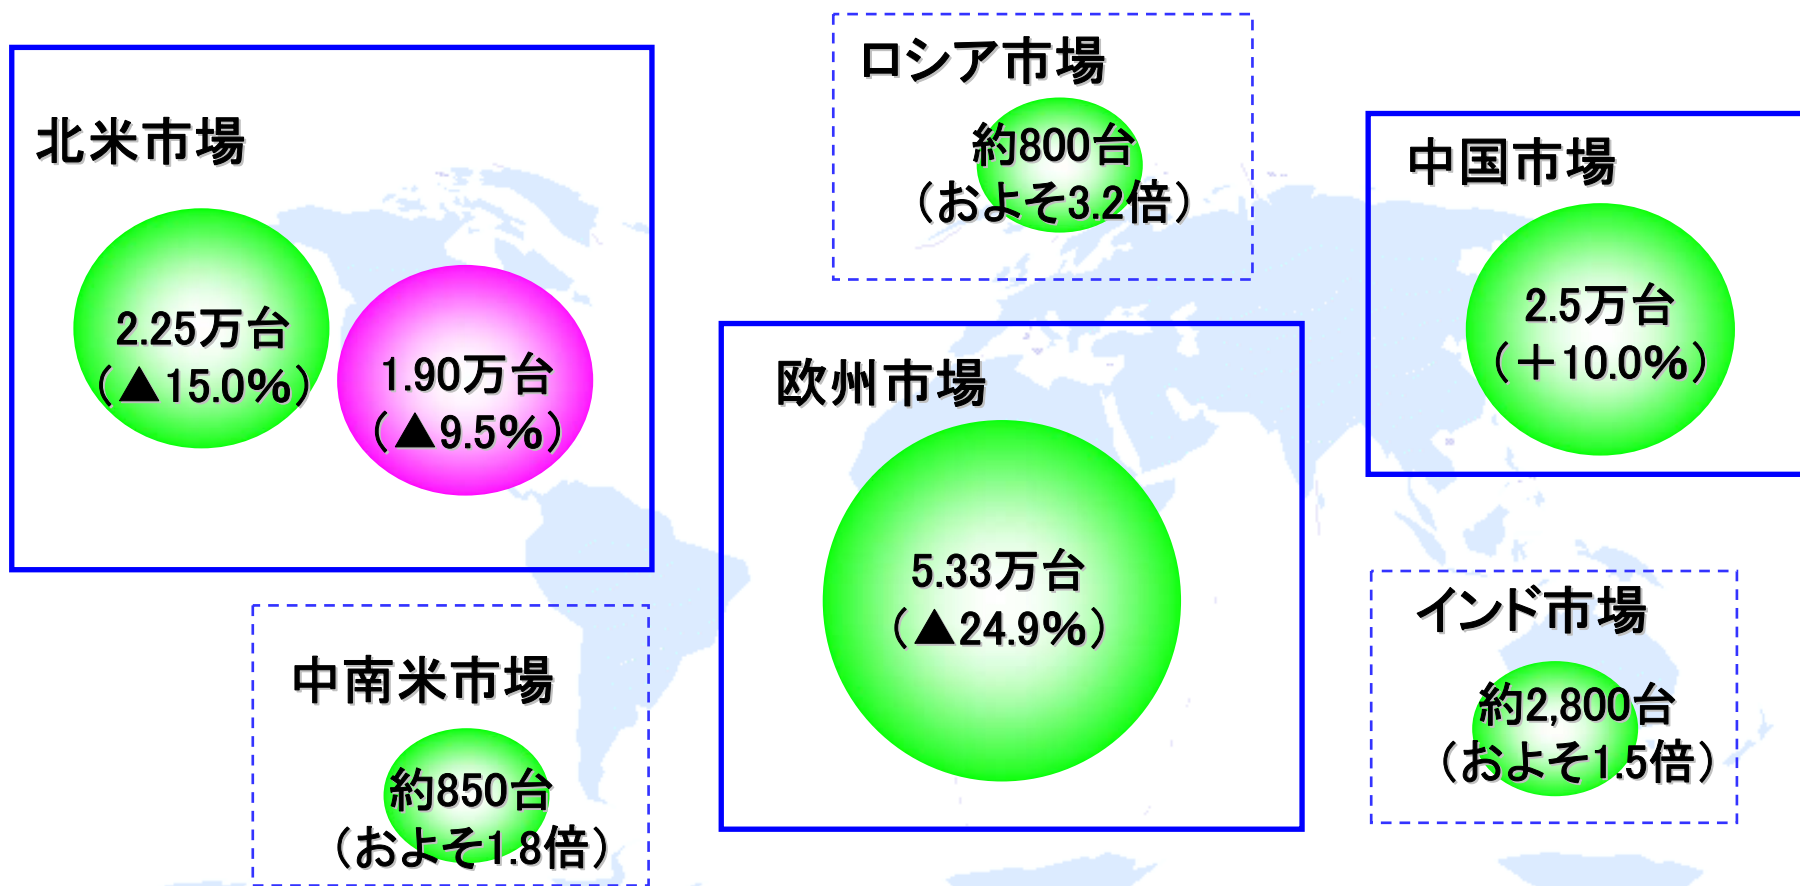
北米市場

2.25万台
（▲15.0%）

1.90万台
（▲9.5%）

ロシア市場

約800台
（およそ3.2倍）

中国市場

2.5万台
（＋10.0%）

欧州市場

5.33万台
（▲24.9%）

中南米市場

約850台
（およそ1.8倍）

インド市場

約2,800台
（およそ1.5倍）